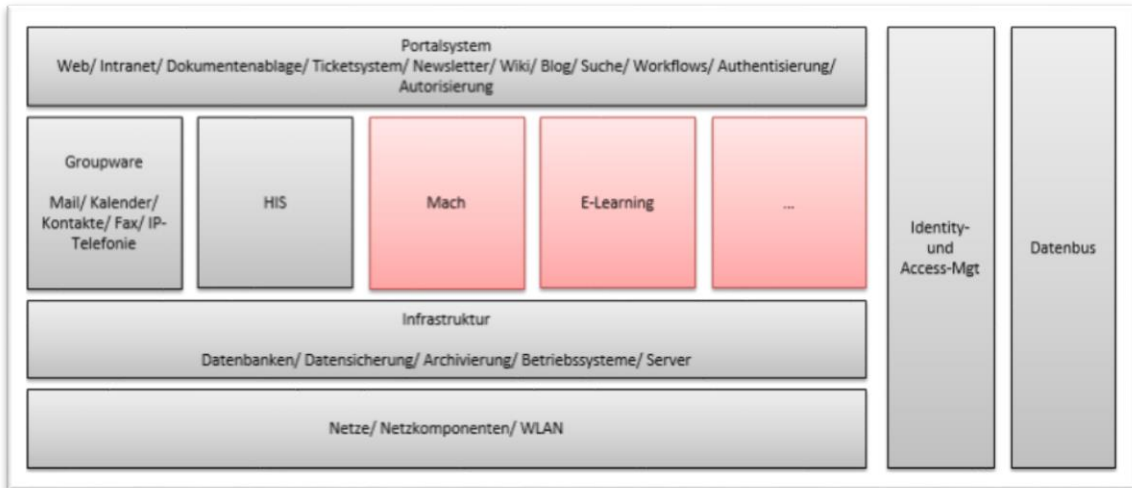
Portalsystem
Web/ Intranet/ Dokumentenablage/ Ticketsystem/ Newsletter/ Wiki/ Blog/ Suche/ Workflows/ Authentisierung/ Autorisierung

Groupware

Mail/ Kalender/ Kontakte/ Fax/ IP-Telefonie

HIS

Mach

E-Learning

...

Infrastruktur

Datenbanken/ Datensicherung/ Archivierung/ Betriebssysteme/ Server

Netze/ Netzkomponenten/ WLAN

Identity- und Access-Mgt

Datenbus